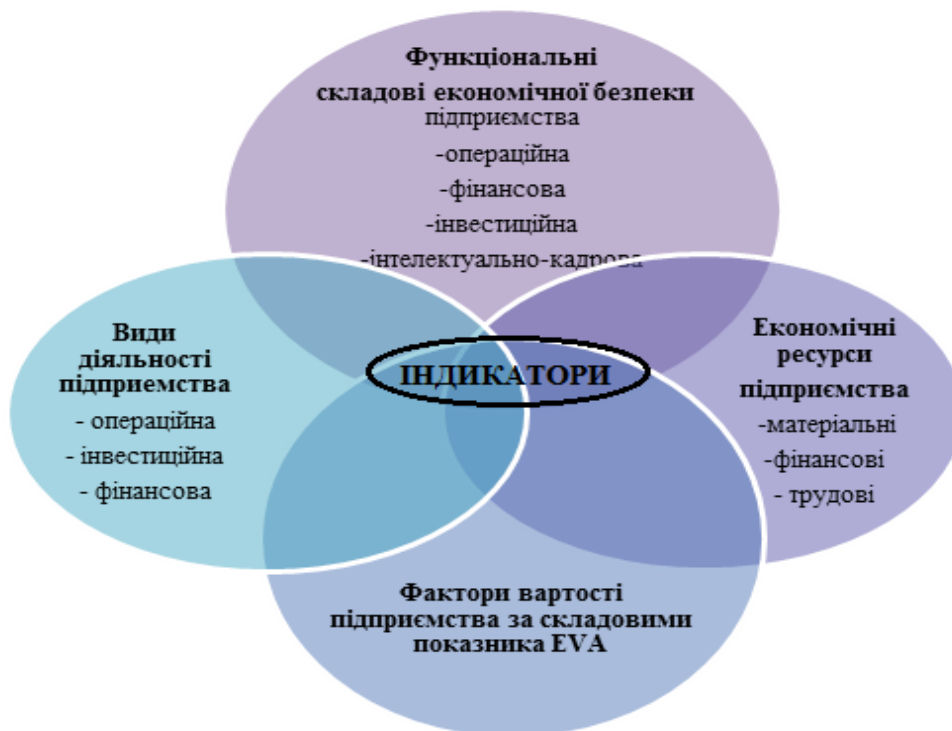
Функціональні складові економічної безпеки підприємства
-операційна
-фінансова
-інвестиційна
-інтелектуально-кадрова

Види діяльності підприємства
- операційна
- інвестиційна
- фінансова

ІНДИКАТОРИ

Економічні ресурси підприємства
-матеріальні
-фінансові
- трудові

Фактори вартості підприємства за складовими показника EVA